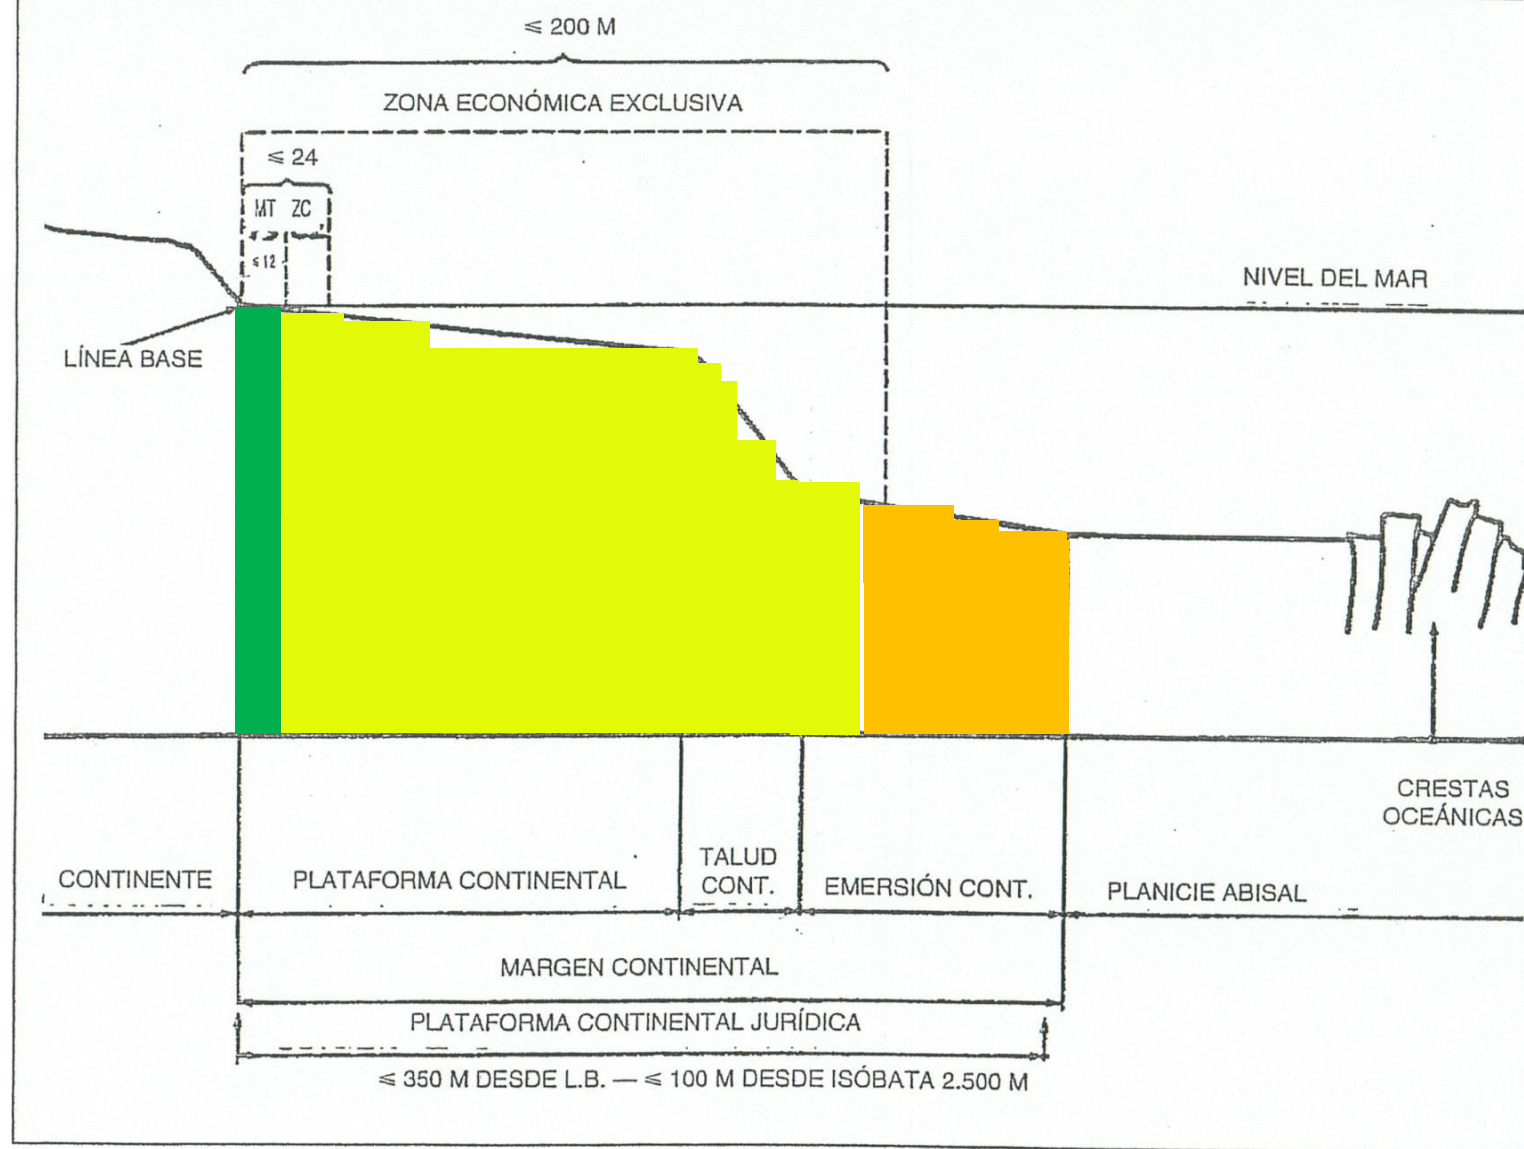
$\leqslant$ 200 M

ZONA ECONÓMICA EXCLUSIVA

$\leqslant$ 24

MT ZC

$\leqslant$12

NIVEL DEL MAR

LÍNEA BASE

CRESTAS OCEÁNICAS

CONTINENTE

PLATAFORMA CONTINENTAL

TALUD CONT.

EMERSIÓN CONT.

PLANICIE ABISAL

MARGEN CONTINENTAL

PLATAFORMA CONTINENTAL JURÍDICA

$\leqslant$ 350 M DESDE L.B. — $\leqslant$ 100 M DESDE ISÓBATA 2.500 M